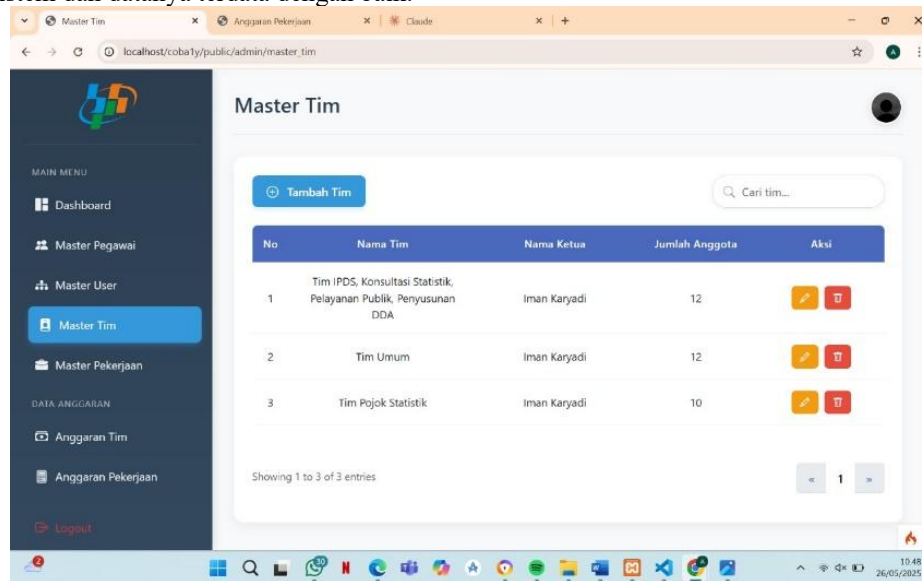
Master Tim
Anggaran Pekerjaan
Claude
localhost/coba1y/public/admin/master_tim

Master Tim

MAIN MENU
Dashboard
Master Pegawai
Master User
Master Tim
Master Pekerjaan
DATA ANGGARAN
Anggaran Tim
Anggaran Pekerjaan
Logout

Tambah Tim
Cari tim...

| No | Nama Tim | Nama Ketua | Jumlah Anggota | Aksi |
|---|---|---|---|---|
| 1 | Tim IPDS, Konsultasi Statistik, Pelayanan Publik, Penyusunan DDA | Iman Karyadi | 12 | |
| 2 | Tim Umum | Iman Karyadi | 12 | |
| 3 | Tim Pojok Statistik | Iman Karyadi | 10 | |

Showing 1 to 3 of 3 entries
« 1 »

10:48
26/05/2025